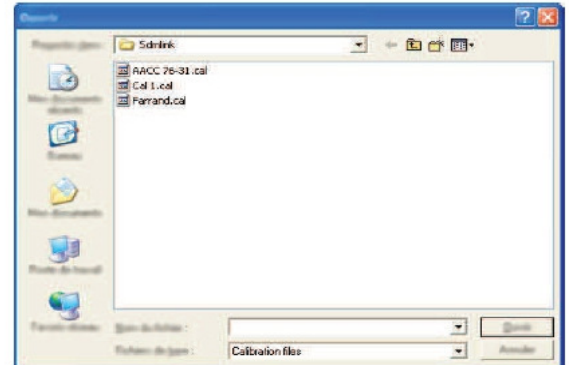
Ouvrir

Regarder dans : Sdmlink

AACC 76-31.cal
Cal 1.cal
Farrand.cal

Mes documents récents
Bureau
Mes documents
Poste de travail
Favoris réseau

Nom du fichier :
Fichiers de type : Calibration files

Ouvrir
Annuler